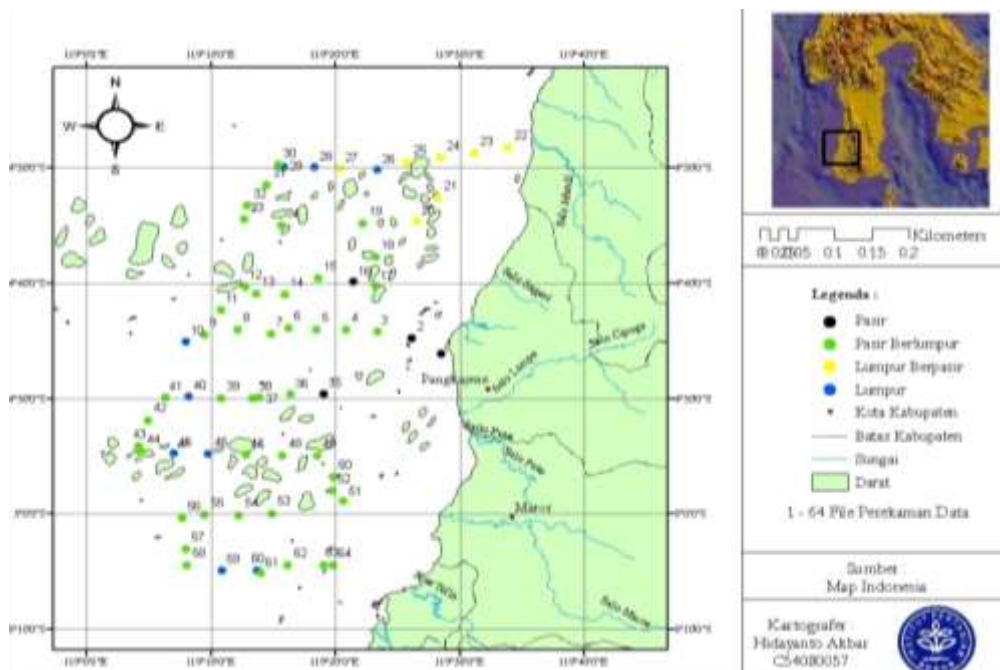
119°0'0"E 119°10'0"E 119°20'0"E 119°30'0"E 119°40'0"E

N
W E
S

4°30'0"S
4°40'0"S
4°50'0"S
5°0'0"S
5°10'0"S

30 29 28 27 26 25 24 23 22
31 21
32 20
33
19
18
17
15 16
12 13 14
11
9 8 7 6 5 4 3 2 1
10
41 40 39 38 37 36 35
42
43 44 45 46 47 48 49
50
52
51
56 55 54 53
57
58 59 60 61 62 63 64

Pangkajene
Salo Lisanga
Salo Pute
Maros
Salo Maros

ΠΠ Kilometers
0 0.025 0.05 0.1 0.15 0.2

Legenda :
Pasir
Pasir Berlumpur
Lumpur Berpasir
Lumpur
Kota Kabupaten
Batas Kabupaten
Sungai
Darat
1 - 64 File Perekaman Data

Sumber :
Map Indonesia

Kartografer
Hidayanto Akbar
C54080057